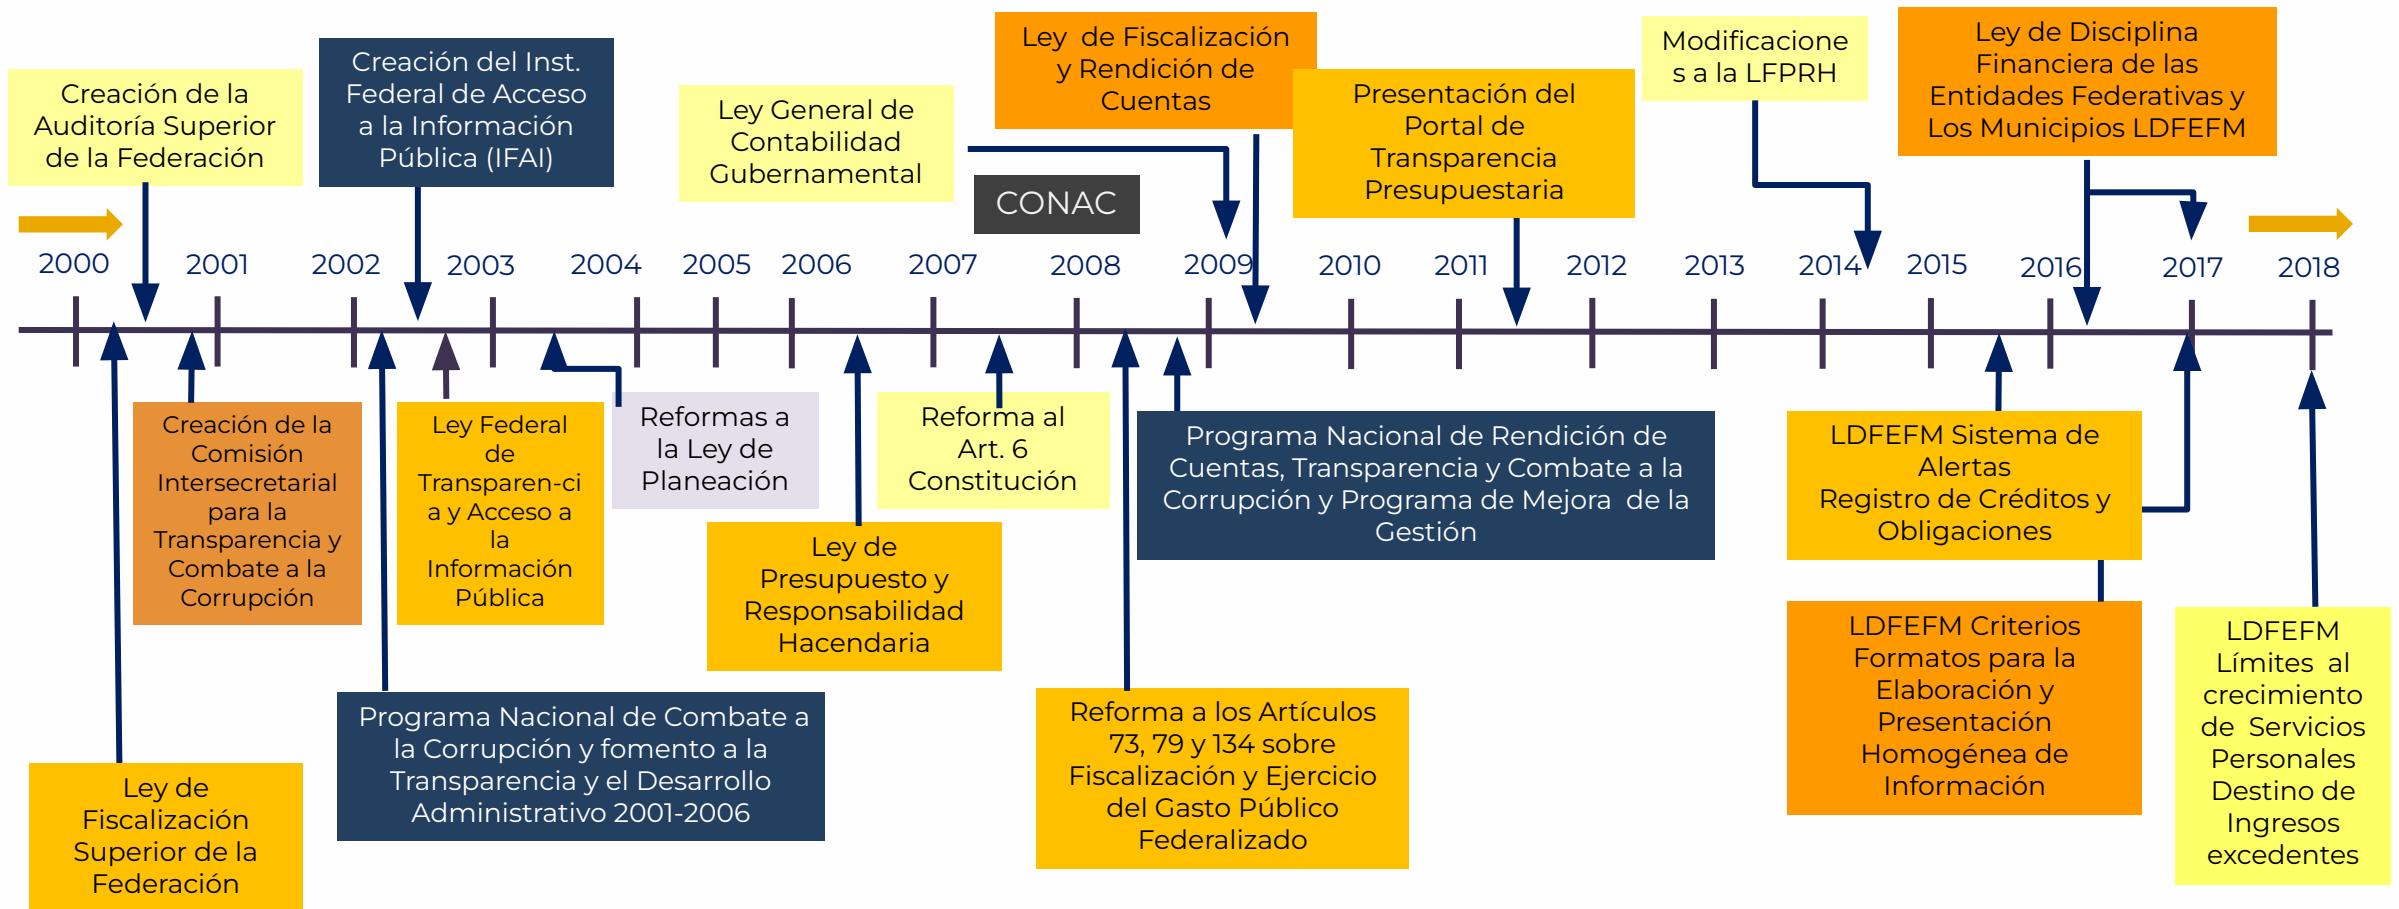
Creación de la Auditoría Superior de la Federación

Creación del Inst. Federal de Acceso a la Información Pública (IFAI)

Ley General de Contabilidad Gubernamental

CONAC

Ley de Fiscalización y Rendición de Cuentas

Presentación del Portal de Transparencia Presupuestaria

Modificaciones a la LFPRH

Ley de Disciplina Financiera de las Entidades Federativas y Los Municipios LDFEFM

2000 2001 2002 2003 2004 2005 2006 2007 2008 2009 2010 2011 2012 2013 2014 2015 2016 2017 2018

Creación de la Comisión Intersecretarial para la Transparencia y Combate a la Corrupción

Ley Federal de Transparen-cia y Acceso a la Información Pública

Reformas a la Ley de Planeación

Reforma al Art. 6 Constitución

Programa Nacional de Rendición de Cuentas, Transparencia y Combate a la Corrupción y Programa de Mejora de la Gestión

LDFEFM Sistema de Alertas Registro de Créditos y Obligaciones

Ley de Presupuesto y Responsabilidad Hacendaria

LDFEFM Criterios Formatos para la Elaboración y Presentación Homogénea de Información

LDFEFM Límites al crecimiento de Servicios Personales Destino de Ingresos excedentes

Programa Nacional de Combate a la Corrupción y fomento a la Transparencia y el Desarrollo Administrativo 2001-2006

Reforma a los Artículos 73, 79 y 134 sobre Fiscalización y Ejercicio del Gasto Público Federalizado

Ley de Fiscalización Superior de la Federación